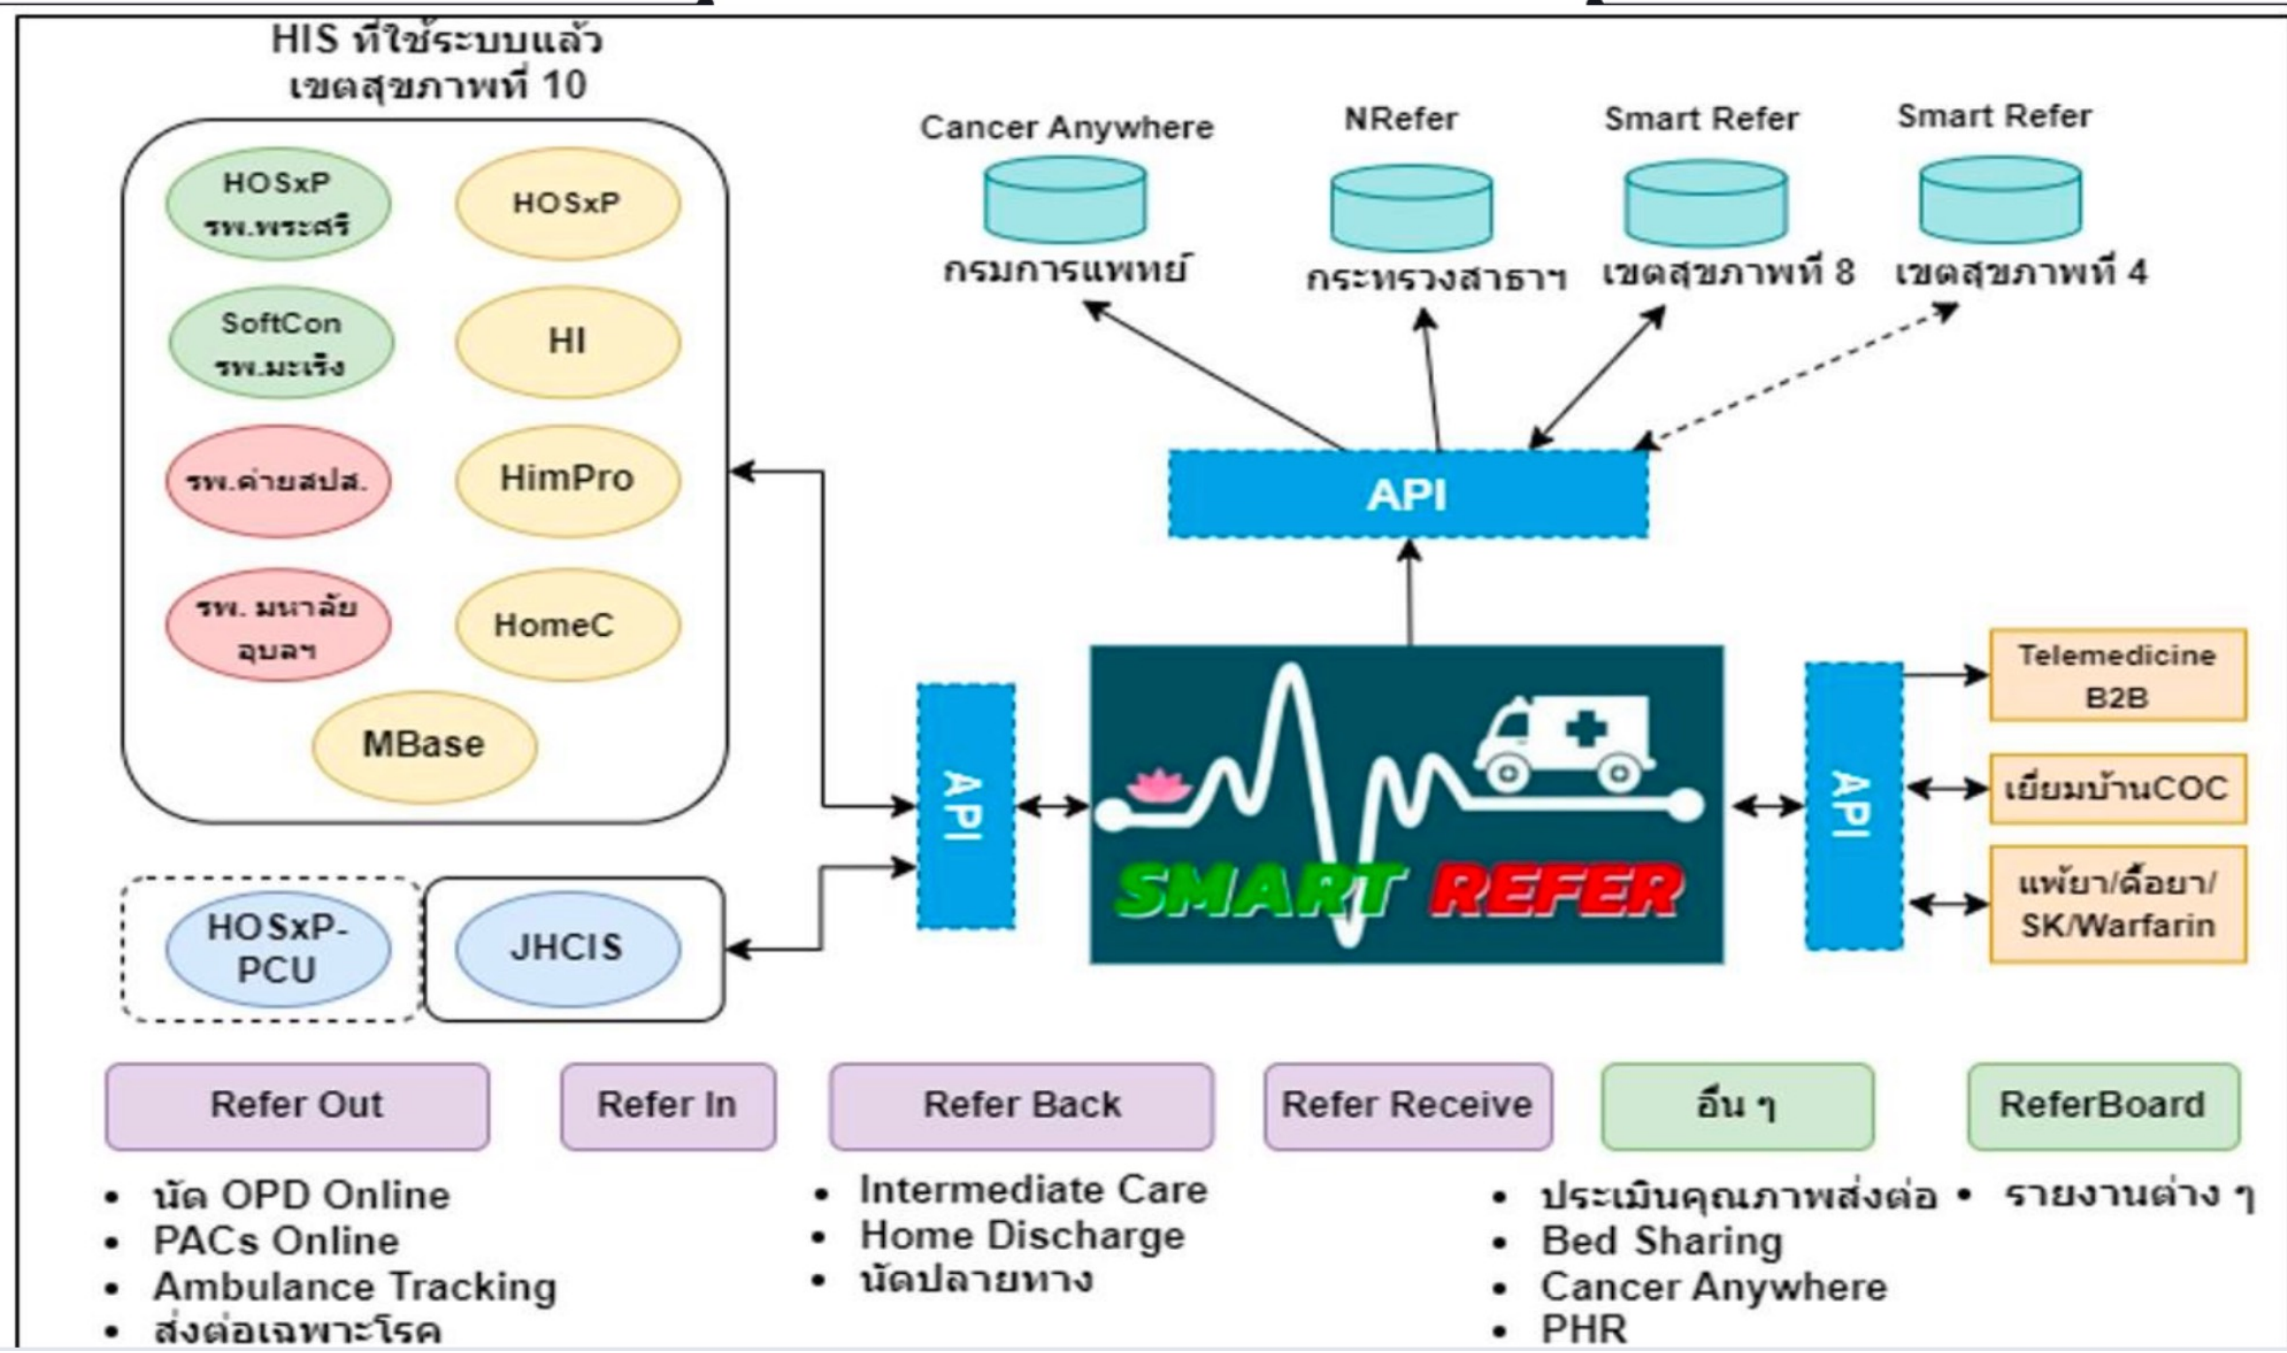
HIS ที่ใช้ระบบแล้ว
เขตสุขภาพที่ 10

HOSxP
รพ.พระศรี

HOSxP

SoftCon
รพ.มะเร็ง

HI

รพ.ค่ายสปส.

HimPro

รพ. มหาลัยอุบลฯ

HomeC

MBase

HOSxP-PCU

JHCIS

Cancer Anywhere
กรมการแพทย์

NRefer
กระทรวงสาธาฯ

Smart Refer
เขตสุขภาพที่ 8

Smart Refer
เขตสุขภาพที่ 4

API

API

SMART REFER

API

Telemedicine B2B

เยี่ยมบ้านCOC

แพ้ยา/ดื้อยา/SK/Warfarin

Refer Out

Refer In

Refer Back

Refer Receive

อื่น ๆ

ReferBoard

• นัด OPD Online
• PACs Online
• Ambulance Tracking
• ส่งต่อเฉพาะโรค

• Intermediate Care
• Home Discharge
• นัดปลายทาง

• ประเมินคุณภาพส่งต่อ
• Bed Sharing
• Cancer Anywhere
• PHR

• รายงานต่าง ๆ